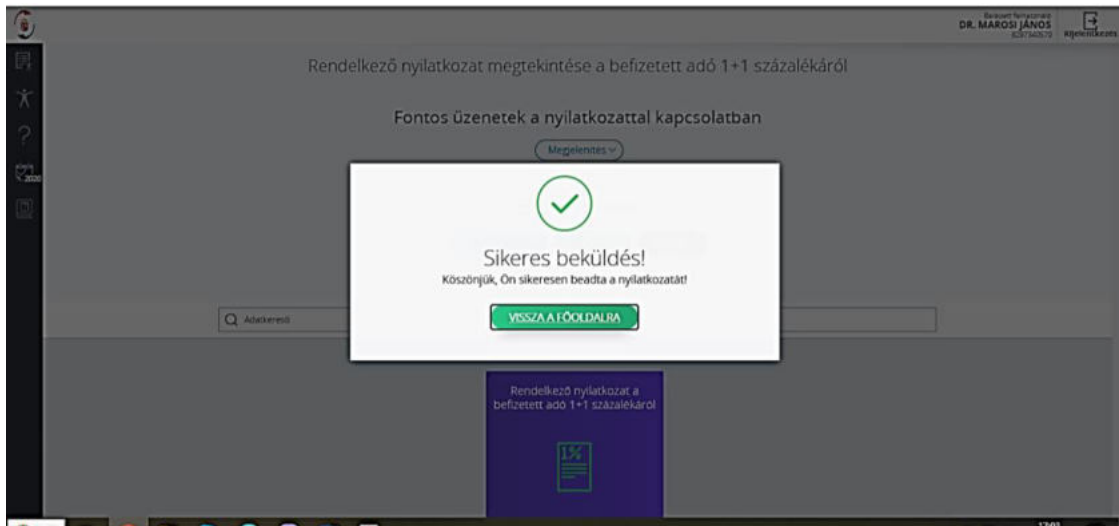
Bejelentkezett felhasználó
DR. MAROSI JÁNOS
8287340570
Kijelentkezés

Rendelkező nyilatkozat megtekintése a befizetett adó 1+1 százalékáról

Fontos üzenetek a nyilatkozattal kapcsolatban

Megjelenítés

Sikeres beküldés!
Köszönjük, Ön sikeresen beadta a nyilatkozatát!

VISSZA A FŐOLDALRA

Adatkereső

Rendelkező nyilatkozat a befizetett adó 1+1 százalékáról

1%

2020